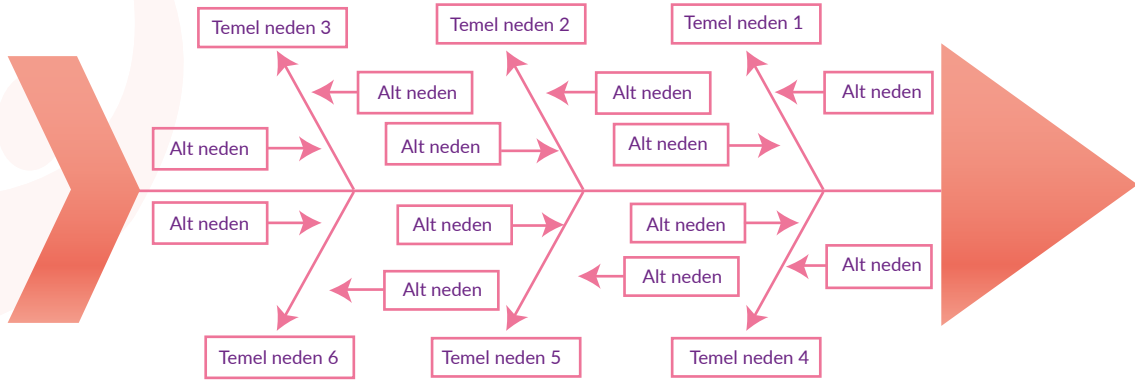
Temel neden 3

Temel neden 2

Temel neden 1

Alt neden

Alt neden

Alt neden

Alt neden

Alt neden

Alt neden

Alt neden

Alt neden

Alt neden

Alt neden

Alt neden

Alt neden

Temel neden 6

Temel neden 5

Temel neden 4